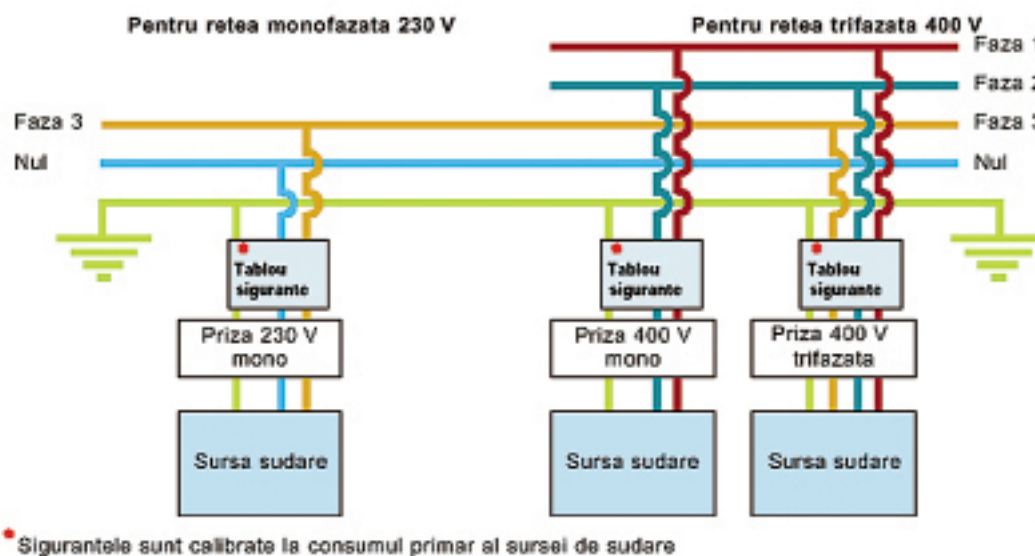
Pentru retea monofazata 230 V

Pentru retea trifazata 400 V

Faza 1

Faza 2

Faza 3

Nul

Faza 3

Nul

Tablou sigurante

Tablou sigurante

Tablou sigurante

Priza 230 V mono

Priza 400 V mono

Priza 400 V trifazata

Sursa sudare

Sursa sudare

Sursa sudare

*Sigurantele sunt calibrate la consumul primar al sursei de sudare